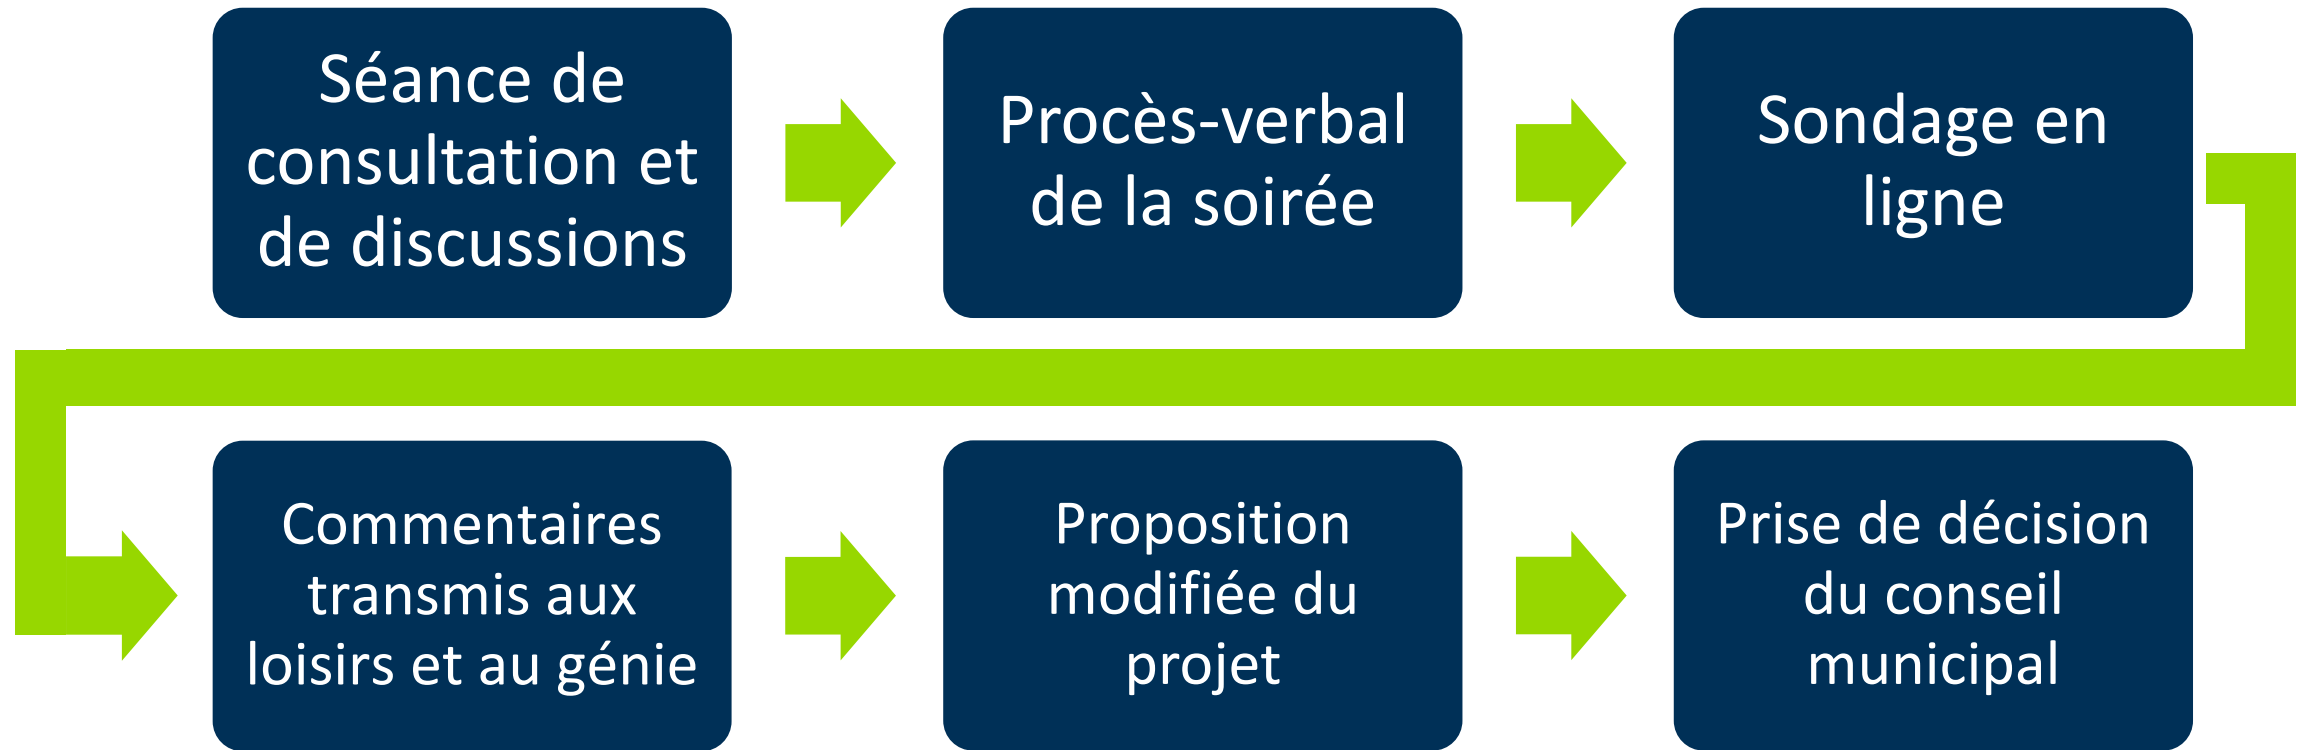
Séance de consultation et de discussions

Procès-verbal de la soirée

Sondage en ligne

Commentaires transmis aux loisirs et au génie

Proposition modifiée du projet

Prise de décision du conseil municipal